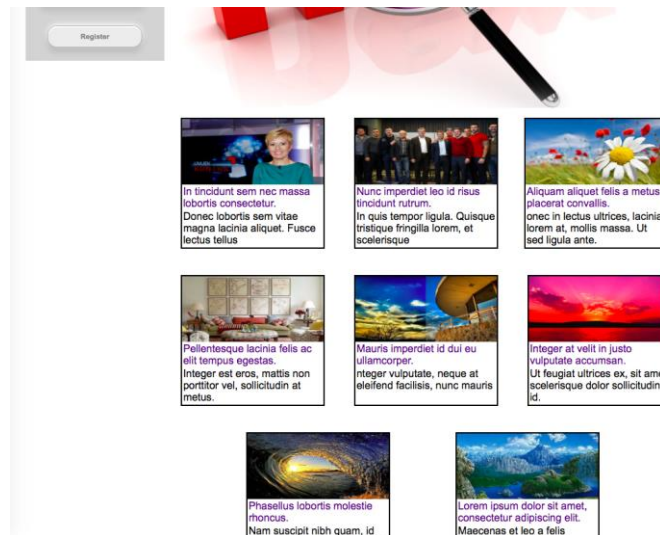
Register

In tincidunt sem nec massa lobortis consectetur.
Donec lobortis sem vitae magna lacinia aliquet. Fusce lectus tellus

Nunc imperdiet leo id risus tincidunt rutrum.
In quis tempor ligula. Quisque tristique fringilla lorem, et scelerisque

Aliquam aliquet felis a metus placerat convallis.
onec in lectus ultrices, lacinia lorem at, mollis massa. Ut sed ligula ante.

Pellentesque lacinia felis ac elit tempus egestas.
Integer est eros, mattis non porttitor vel, sollicitudin at metus.

Mauris imperdiet id dui eu ullamcorper.
nteger vulputate, neque at eleifend facilisis, nunc mauris

Integer at velit in justo vulputate accumsan.
Ut feugiat ultrices ex, sit ame scelerisque dolor sollicitudin id.

Phasellus lobortis molestie rhoncus.
Nam suscipit nibh quam, id

Lorem ipsum dolor sit amet, consectetur adipiscing elit.
Maecenas et leo a felis